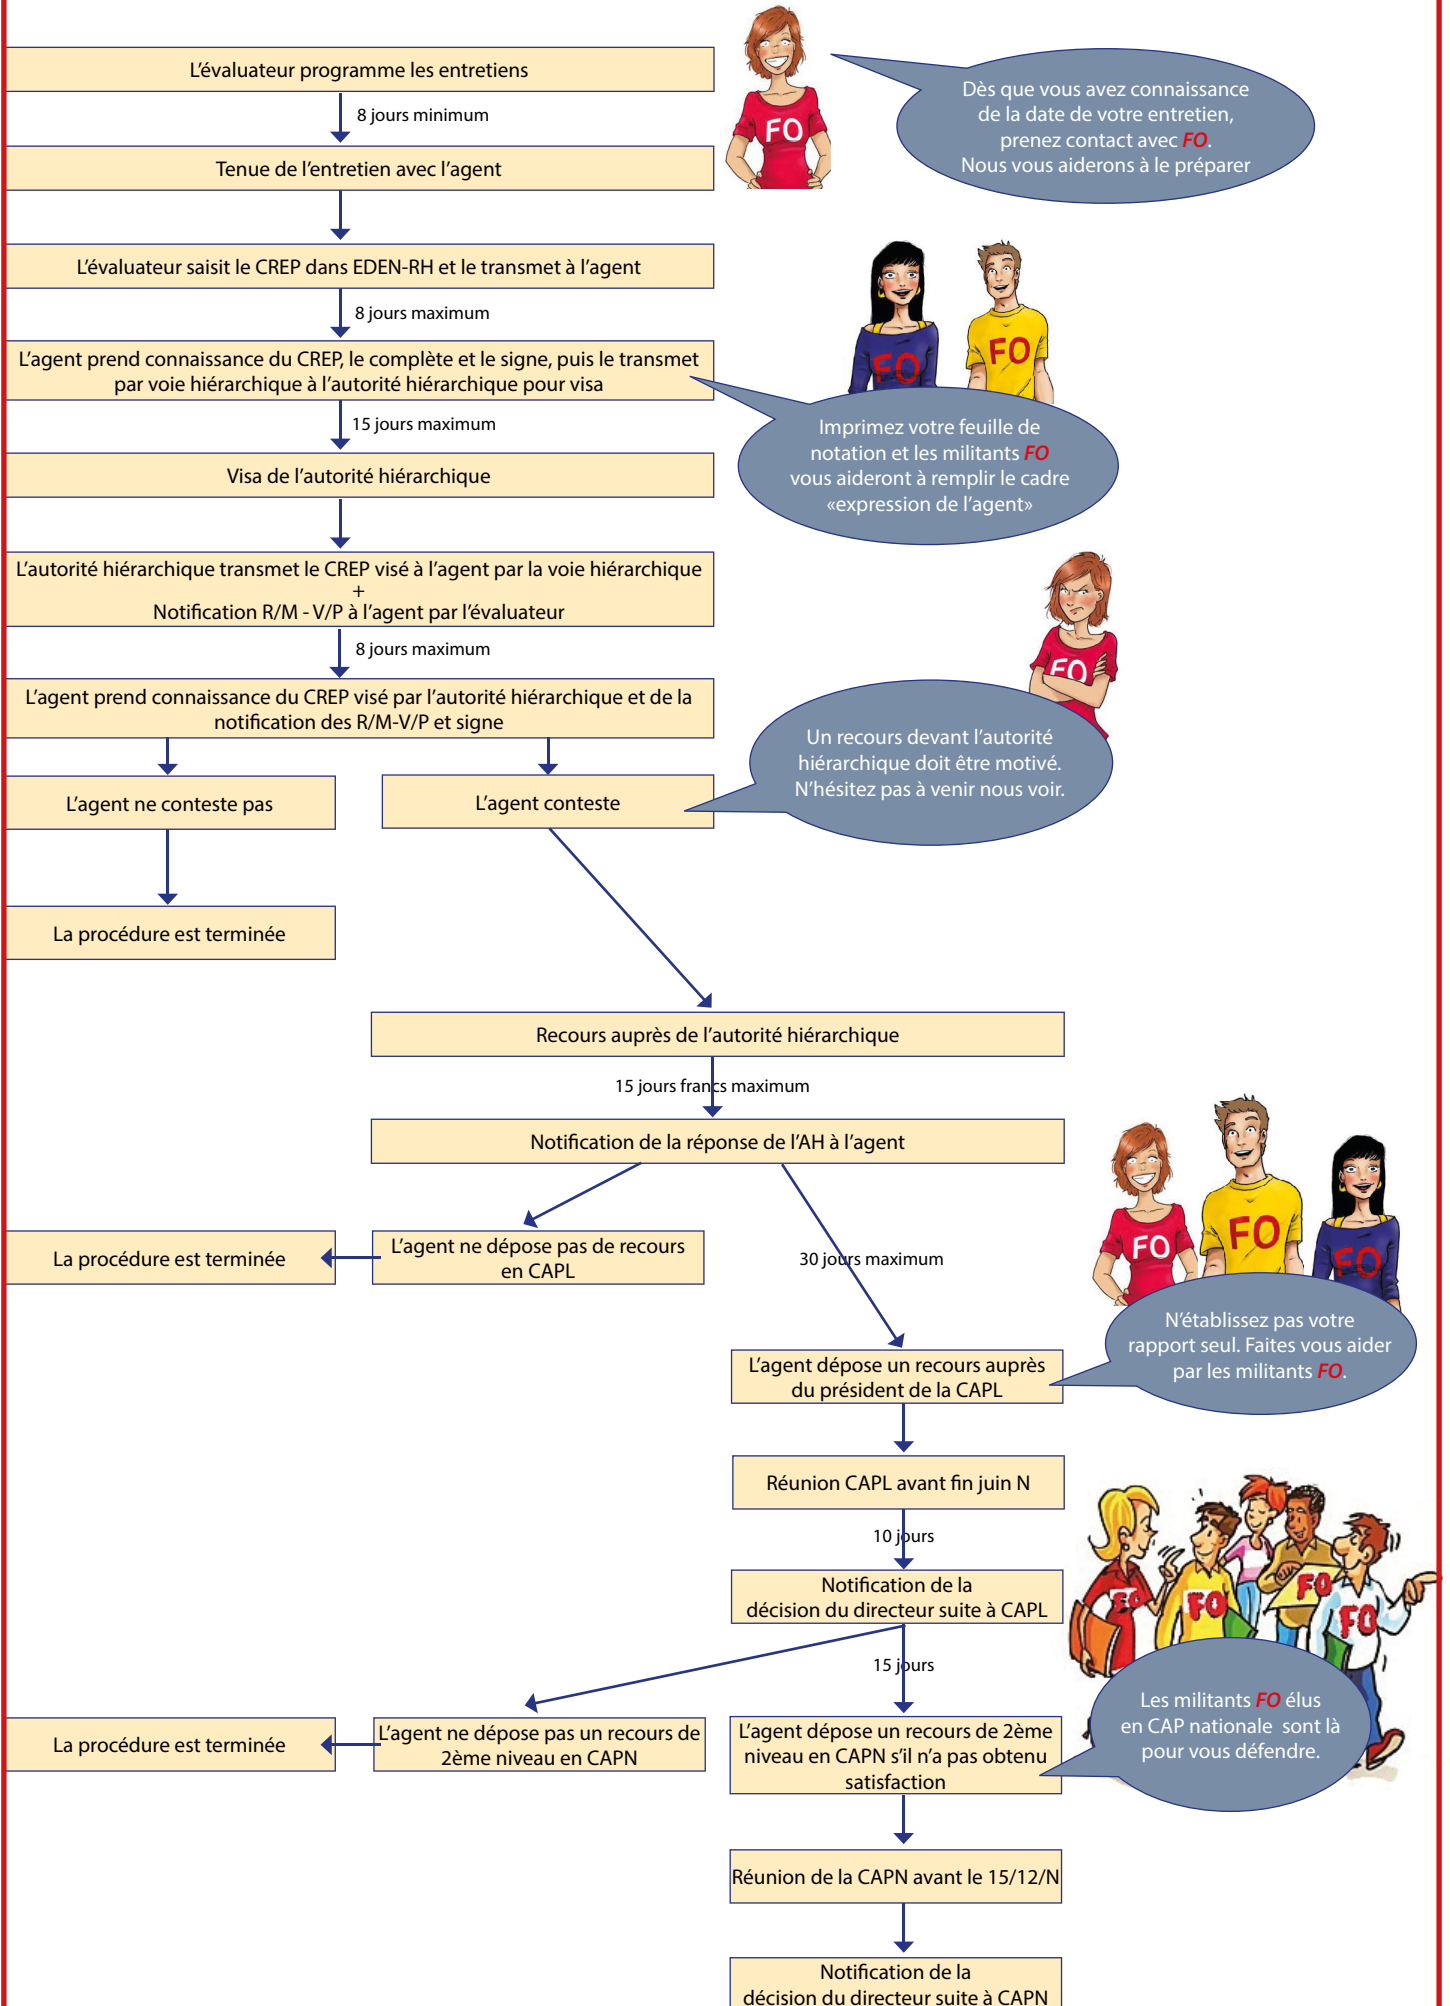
L'évaluateur programme les entretiens

8 jours minimum

Tenue de l'entretien avec l'agent

FO

Dès que vous avez connaissance de la date de votre entretien, prenez contact avec FO. Nous vous aiderons à le préparer

L'évaluateur saisit le CREP dans EDEN-RH et le transmet à l'agent

8 jours maximum

L'agent prend connaissance du CREP, le complète et le signe, puis le transmet par voie hiérarchique à l'autorité hiérarchique pour visa

FO

FO

15 jours maximum

Imprimez votre feuille de notation et les militants FO vous aideront à remplir le cadre «expression de l'agent»

Visa de l'autorité hiérarchique

L'autorité hiérarchique transmet le CREP visé à l'agent par la voie hiérarchique
+
Notification R/M - V/P à l'agent par l'évaluateur

8 jours maximum

FO

L'agent prend connaissance du CREP visé par l'autorité hiérarchique et de la notification des R/M-V/P et signe

Un recours devant l'autorité hiérarchique doit être motivé. N'hésitez pas à venir nous voir.

L'agent ne conteste pas

L'agent conteste

La procédure est terminée

Recours auprès de l'autorité hiérarchique

15 jours francs maximum

Notification de la réponse de l'AH à l'agent

FO

FO

FO

La procédure est terminée

L'agent ne dépose pas de recours en CAPL

30 jours maximum

N'établissez pas votre rapport seul. Faites vous aider par les militants FO.

L'agent dépose un recours auprès du président de la CAPL

Réunion CAPL avant fin juin N

10 jours

Notification de la décision du directeur suite à CAPL

FO

FO

FO

FO

15 jours

La procédure est terminée

L'agent ne dépose pas un recours de 2ème niveau en CAPN

L'agent dépose un recours de 2ème niveau en CAPN s'il n'a pas obtenu satisfaction

Les militants FO élus en CAP nationale sont là pour vous défendre.

Réunion de la CAPN avant le 15/12/N

Notification de la décision du directeur suite à CAPN